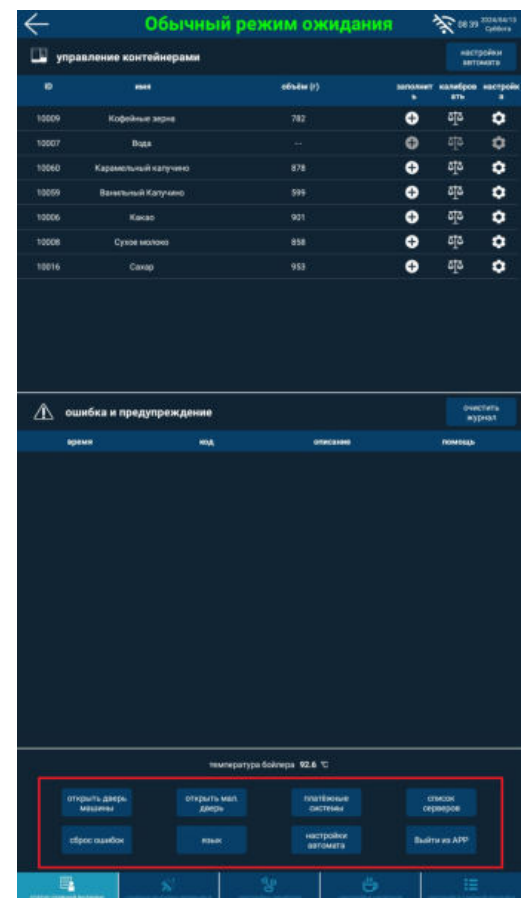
Обычный режим ожидания

08:39 2024/04/13 Суббота

управление контейнерами

настройки автомата

| ID | имя | объём (г) | заполнить | калибровать | настройка |
|---|---|---|---|---|---|
| 10009 | Кофейные зерна | 782 | | | |
| 10007 | Вода | -- | | | |
| 10060 | Карамельный капучино | 878 | | | |
| 10059 | Ванильный Капучино | 599 | | | |
| 10006 | Какао | 901 | | | |
| 10008 | Сухое молоко | 858 | | | |
| 10016 | Сахар | 953 | | | |

ошибка и предупреждение

очистить журнал

| время | код | описание | помощь |
|---|---|---|---|

температура бойлера 92.6 ℃

открыть дверь машины

открыть мал. дверь

платёжные системы

список серверов

сброс ошибок

язык

настройки автомата

Выйти из APP

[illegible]